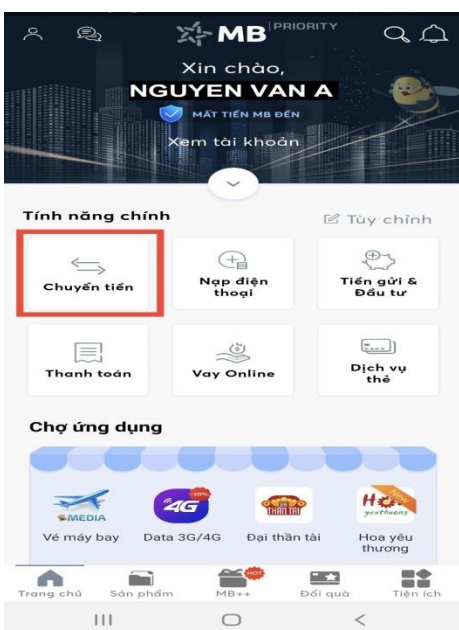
MB PRIORITY

Xin chào,
NGUYEN VAN A
MẤT TIỀN MB ĐỀN
Xem tài khoản

Tính năng chính
Tùy chỉnh

Chuyển tiền
Nạp điện thoại
Tiền gửi & Đầu tư
Thanh toán
Vay Online
Dịch vụ thẻ

Chợ ứng dụng

MEDIA
Vé máy bay
4G
Data 3G/4G
THẦN TÀI
Đại thần tài
Hoa yêu thương

Trang chủ
Sản phẩm
HOT
MB++
Đổi quà
Tiện ích